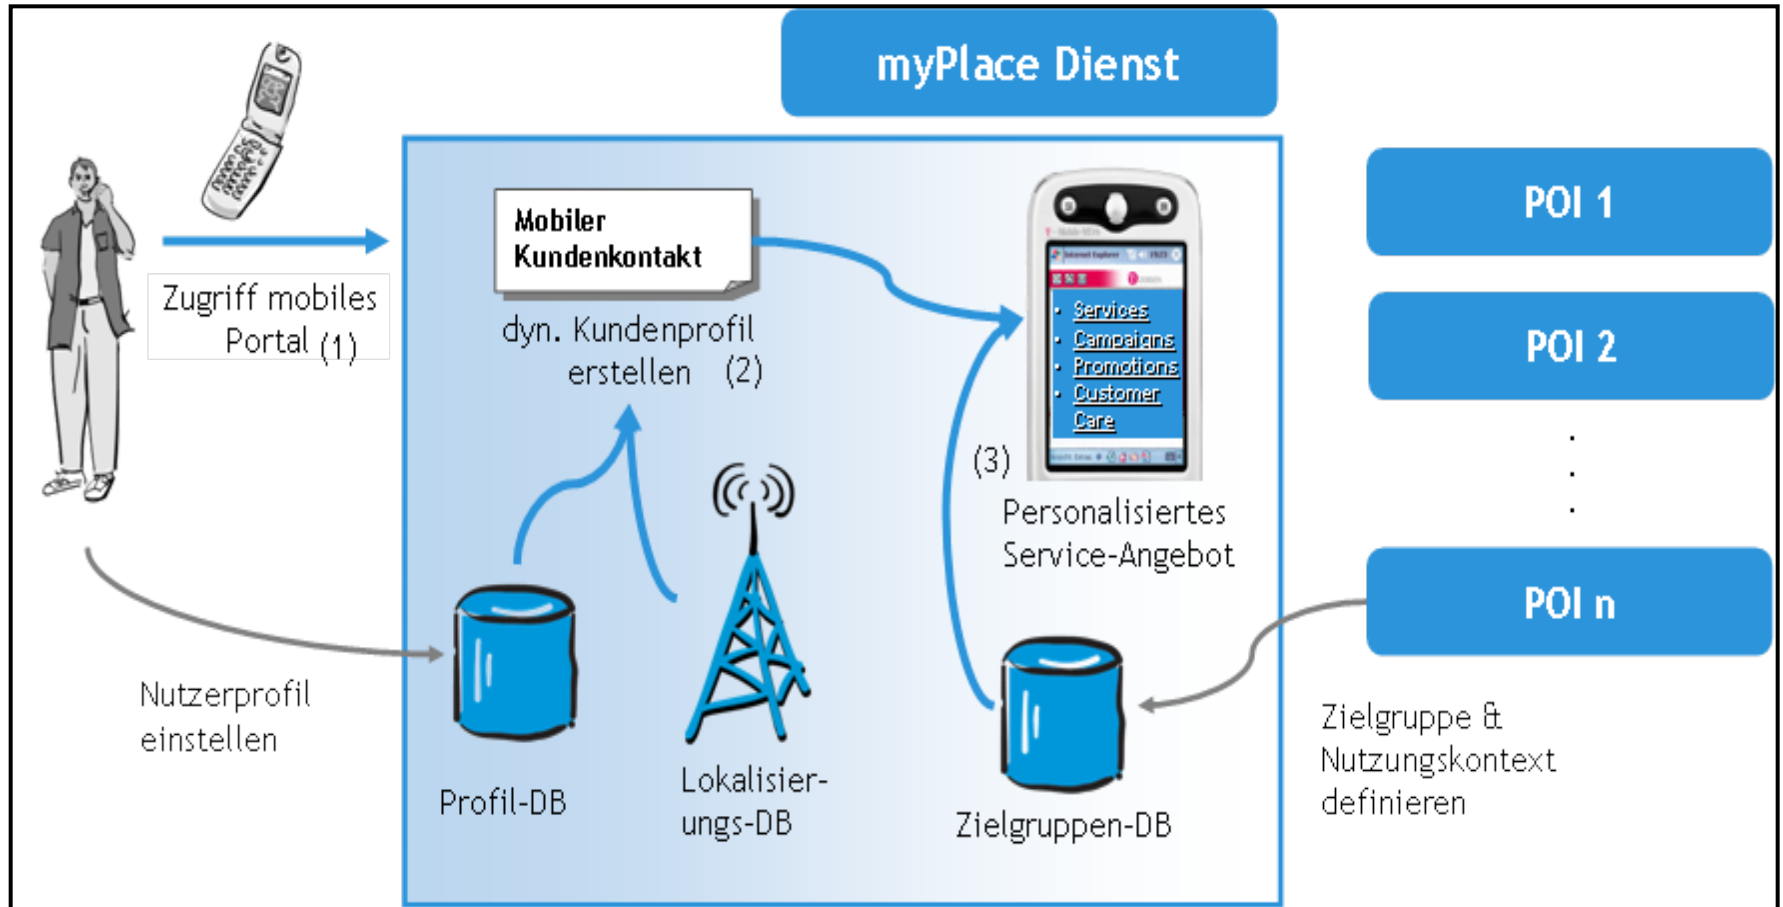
myPlace Dienst

Zugriff mobiles Portal (1)

Mobiler Kundenkontakt

dyn. Kundenprofil erstellen (2)

Services
Campaigns
Promotions
Customer Care

(3)

Personalisiertes Service-Angebot

POI 1

POI 2

.
.
.

POI n

Nutzerprofil einstellen

Profil-DB

Lokalisierungs-DB

Zielgruppen-DB

Zielgruppe & Nutzungskontext definieren